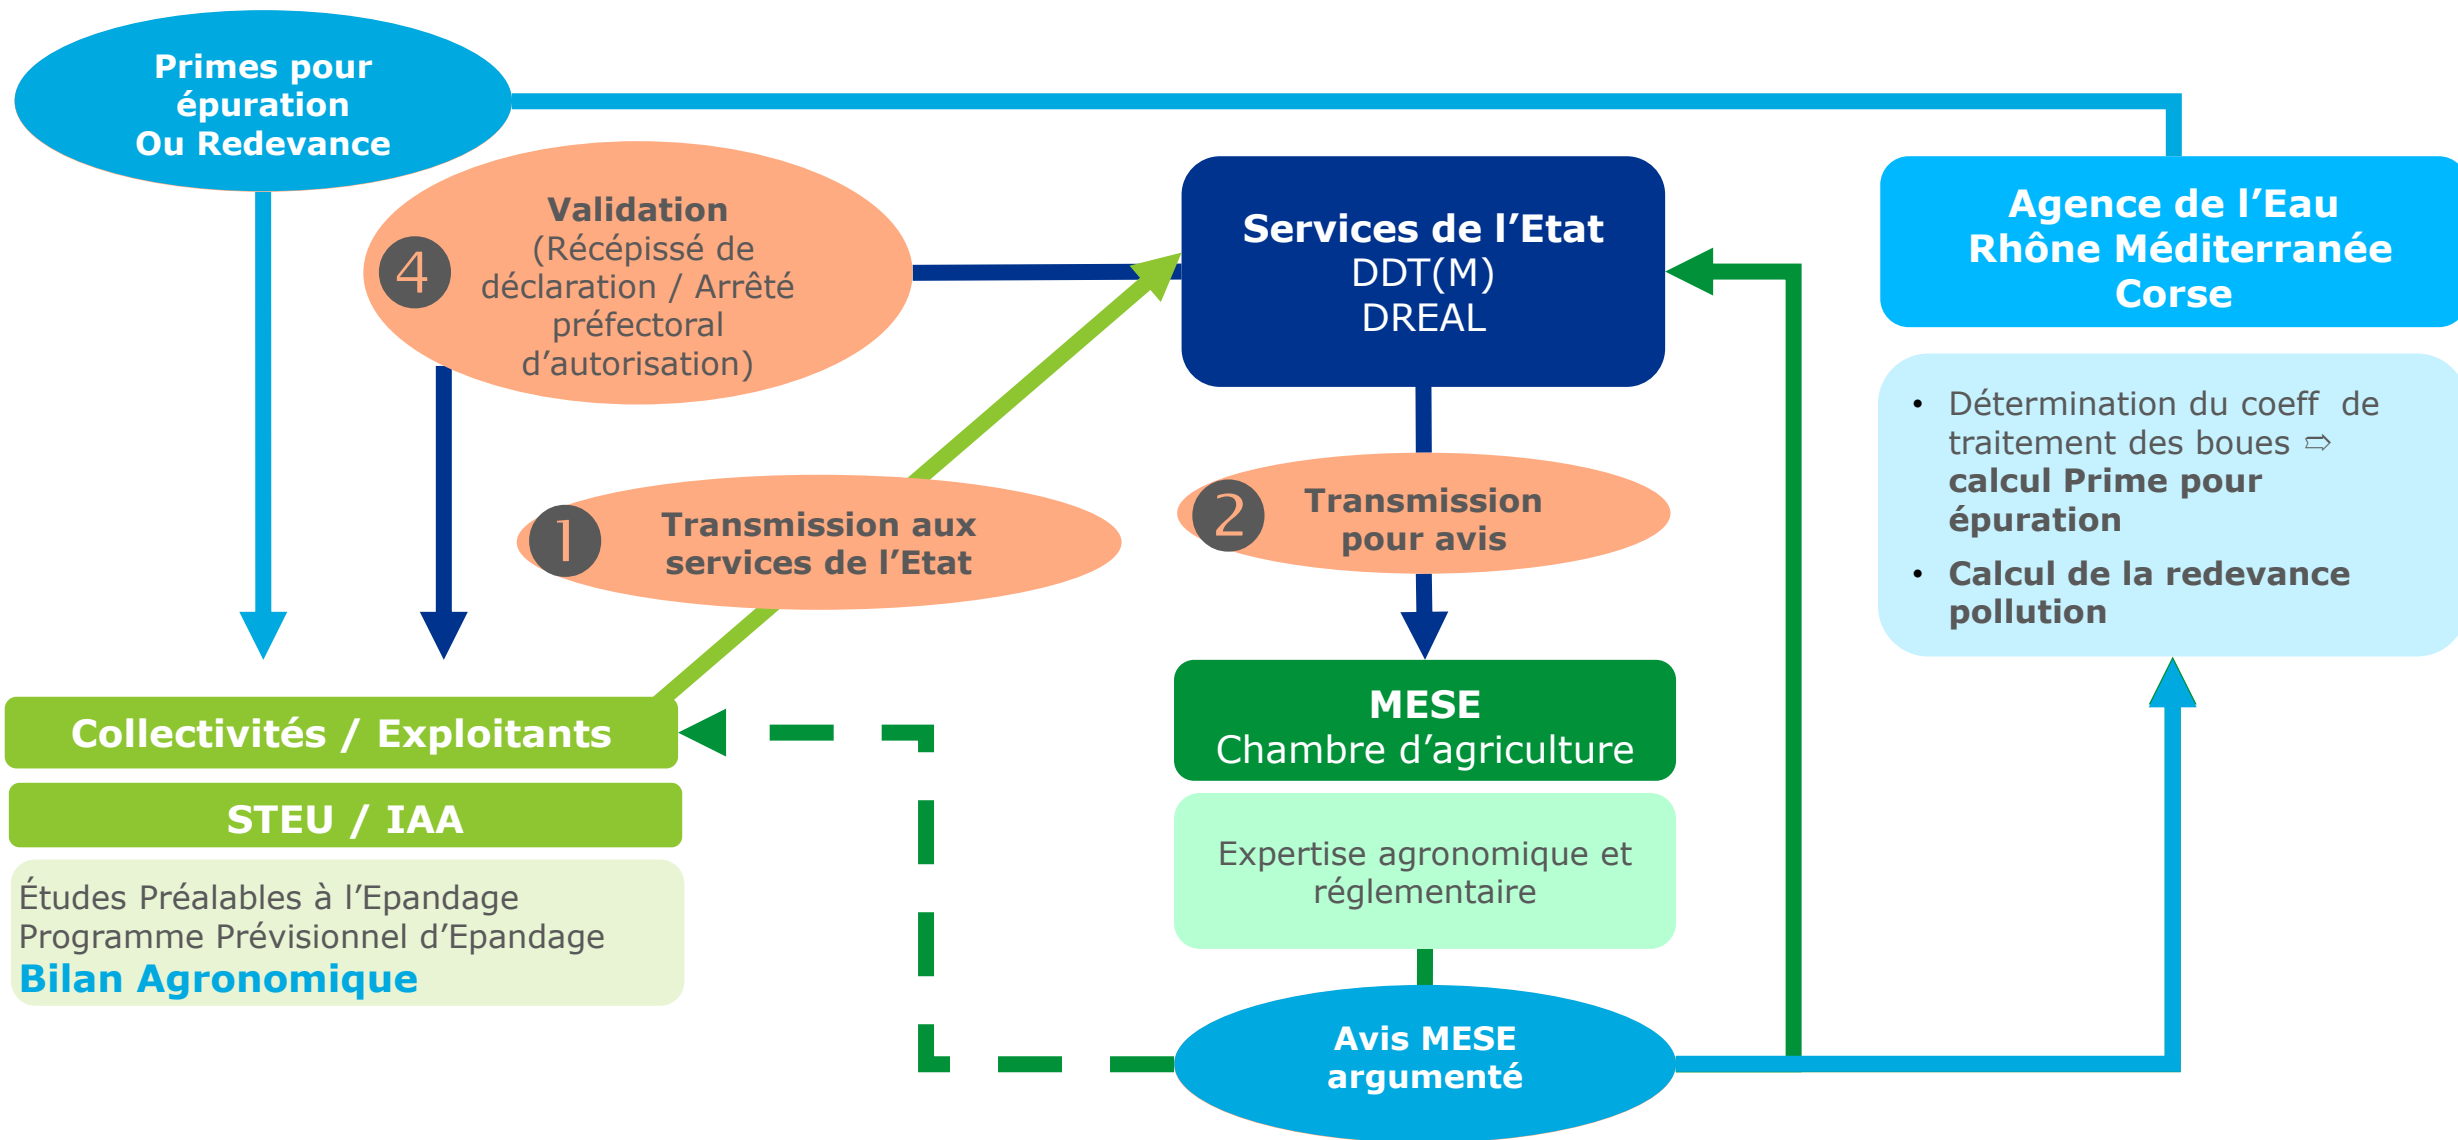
Primes pour épuration Ou Redevance

4 Validation (Récépissé de déclaration / Arrêté préfectoral d'autorisation)

Services de l'Etat
DDT(M)
DREAL

Agence de l'Eau Rhône Méditerranée Corse

• Détermination du coeff de traitement des boues ⇨ **calcul Prime pour épuration**
• **Calcul de la redevance pollution**

1 Transmission aux services de l'Etat

2 Transmission pour avis

Collectivités / Exploitants

STEU / IAA

Études Préalables à l'Epandage
Programme Prévisionnel d'Epandage
Bilan Agronomique

MESE
Chambre d'agriculture

Expertise agronomique et réglementaire

Avis MESE argumenté